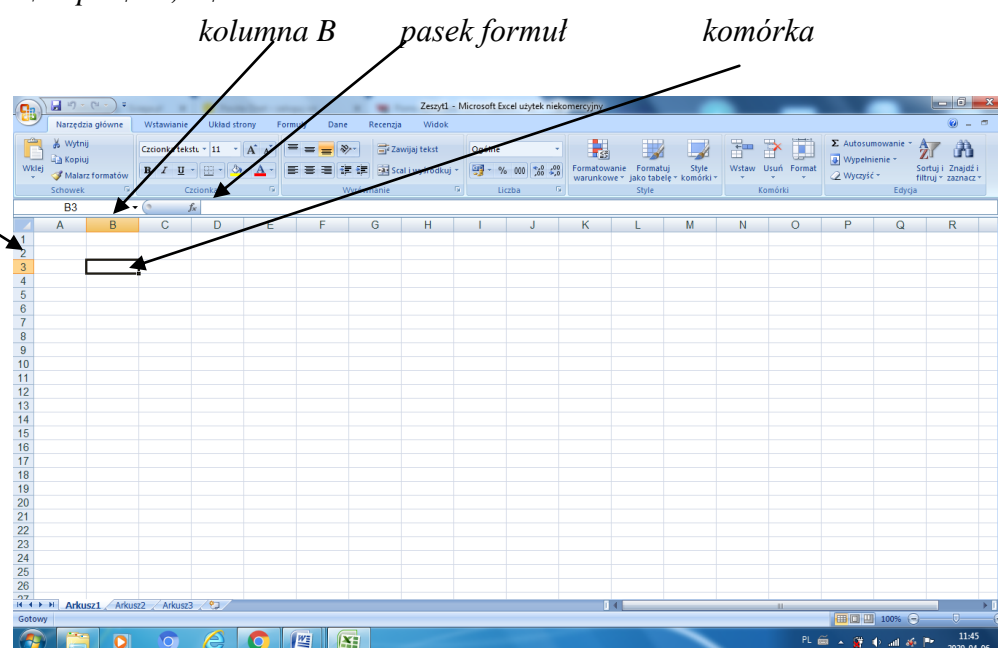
kolumna B pasek formuł komórka

Zeszyt1 - Microsoft Excel użytek niekomercyjny

Narzędzia główne Wstawianie Układ strony Formuły Dane Recenzja Widok

Wklej Wytnij Kopiuj Malarz formatów Schowek

Czcionka tekstu 11 Czcionka

Zawijaj tekst Scal i wyśrodkuj Wyrównanie

Ogólne % 000 Liczba

Formatowanie warunkowe Formatuj jako tabelę Style komórki Style

Wstaw Usuń Format Komórki

Autosumowanie Wypełnienie Wyczyść Sortuj i filtruj Znajdź i zaznacz Edycja

B3 $f_x$

| | A | B | C | D | E | F | G | H | I | J | K | L | M | N | O | P | Q | R |
|---|---|---|---|---|---|---|---|---|---|---|---|---|---|---|---|---|---|---|
| 1 | | | | | | | | | | | | | | | | | | |
| 2 | | | | | | | | | | | | | | | | | | |
| 3 | | | | | | | | | | | | | | | | | | |
| 4 | | | | | | | | | | | | | | | | | | |
| 5 | | | | | | | | | | | | | | | | | | |
| 6 | | | | | | | | | | | | | | | | | | |
| 7 | | | | | | | | | | | | | | | | | | |
| 8 | | | | | | | | | | | | | | | | | | |
| 9 | | | | | | | | | | | | | | | | | | |
| 10 | | | | | | | | | | | | | | | | | | |
| 11 | | | | | | | | | | | | | | | | | | |
| 12 | | | | | | | | | | | | | | | | | | |
| 13 | | | | | | | | | | | | | | | | | | |
| 14 | | | | | | | | | | | | | | | | | | |
| 15 | | | | | | | | | | | | | | | | | | |
| 16 | | | | | | | | | | | | | | | | | | |
| 17 | | | | | | | | | | | | | | | | | | |
| 18 | | | | | | | | | | | | | | | | | | |
| 19 | | | | | | | | | | | | | | | | | | |
| 20 | | | | | | | | | | | | | | | | | | |
| 21 | | | | | | | | | | | | | | | | | | |
| 22 | | | | | | | | | | | | | | | | | | |
| 23 | | | | | | | | | | | | | | | | | | |
| 24 | | | | | | | | | | | | | | | | | | |
| 25 | | | | | | | | | | | | | | | | | | |
| 26 | | | | | | | | | | | | | | | | | | |

Arkusz1 Arkusz2 Arkusz3

Gotowy 100%

PL 11:45 2020-04-06